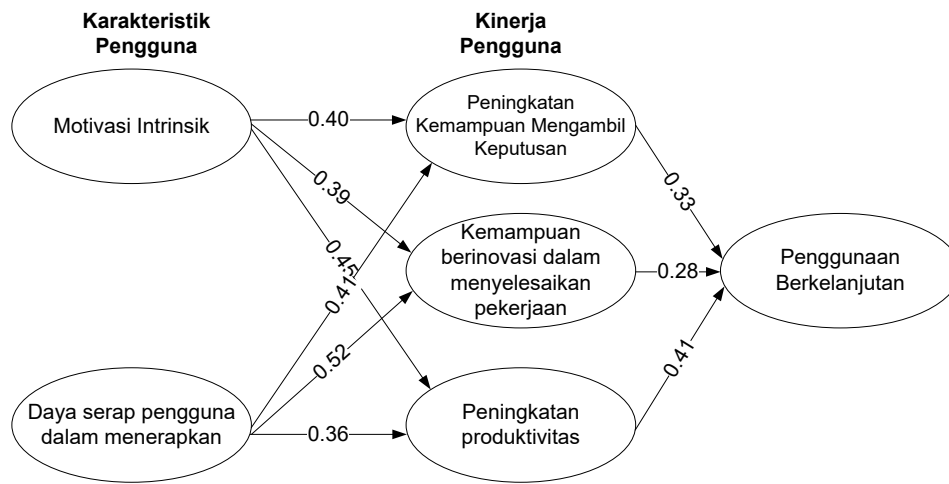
Karakteristik Pengguna

Kinerja Pengguna

Motivasi Intrinsik

0.40

0.39

0.45

0.41

0.52

0.36

Daya serap pengguna dalam menerapkan

Peningkatan Kemampuan Mengambil Keputusan

Kemampuan berinovasi dalam menyelesaikan pekerjaan

Peningkatan produktivitas

0.33

0.28

0.41

Penggunaan Berkelanjutan